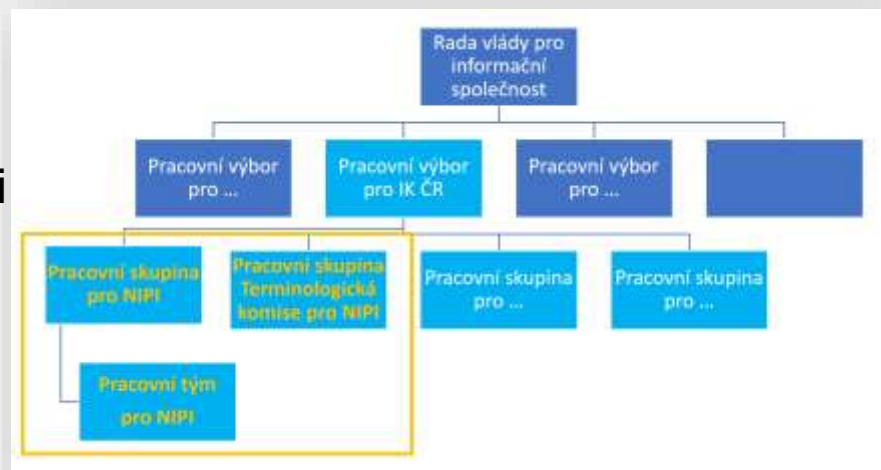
Rada vlády pro informační společnost

Pracovní výbor pro ...

Pracovní výbor pro IK ČR

Pracovní výbor pro ...

Pracovní skupina pro NIPI

Pracovní skupina Terminologická komise pro NIPI

Pracovní skupina pro ...

Pracovní skupina pro ...

Pracovní tým pro NIPI